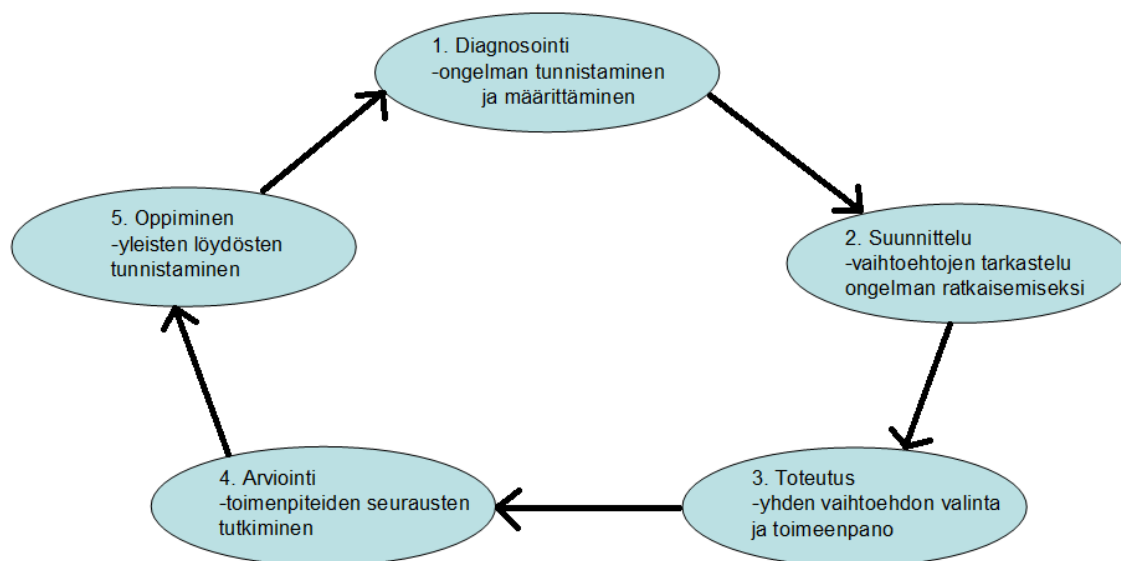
1. Diagnosointi
-ongelman tunnistaminen ja määrittäminen

2. Suunnittelu
-vaihtoehtojen tarkastelu ongelman ratkaisemiseksi

3. Toteutus
-yhden vaihtoehdon valinta ja toimeenpano

4. Arviointi
-toimenpiteiden seurausten tutkiminen

5. Oppiminen
-yleisten löydösten tunnistaminen